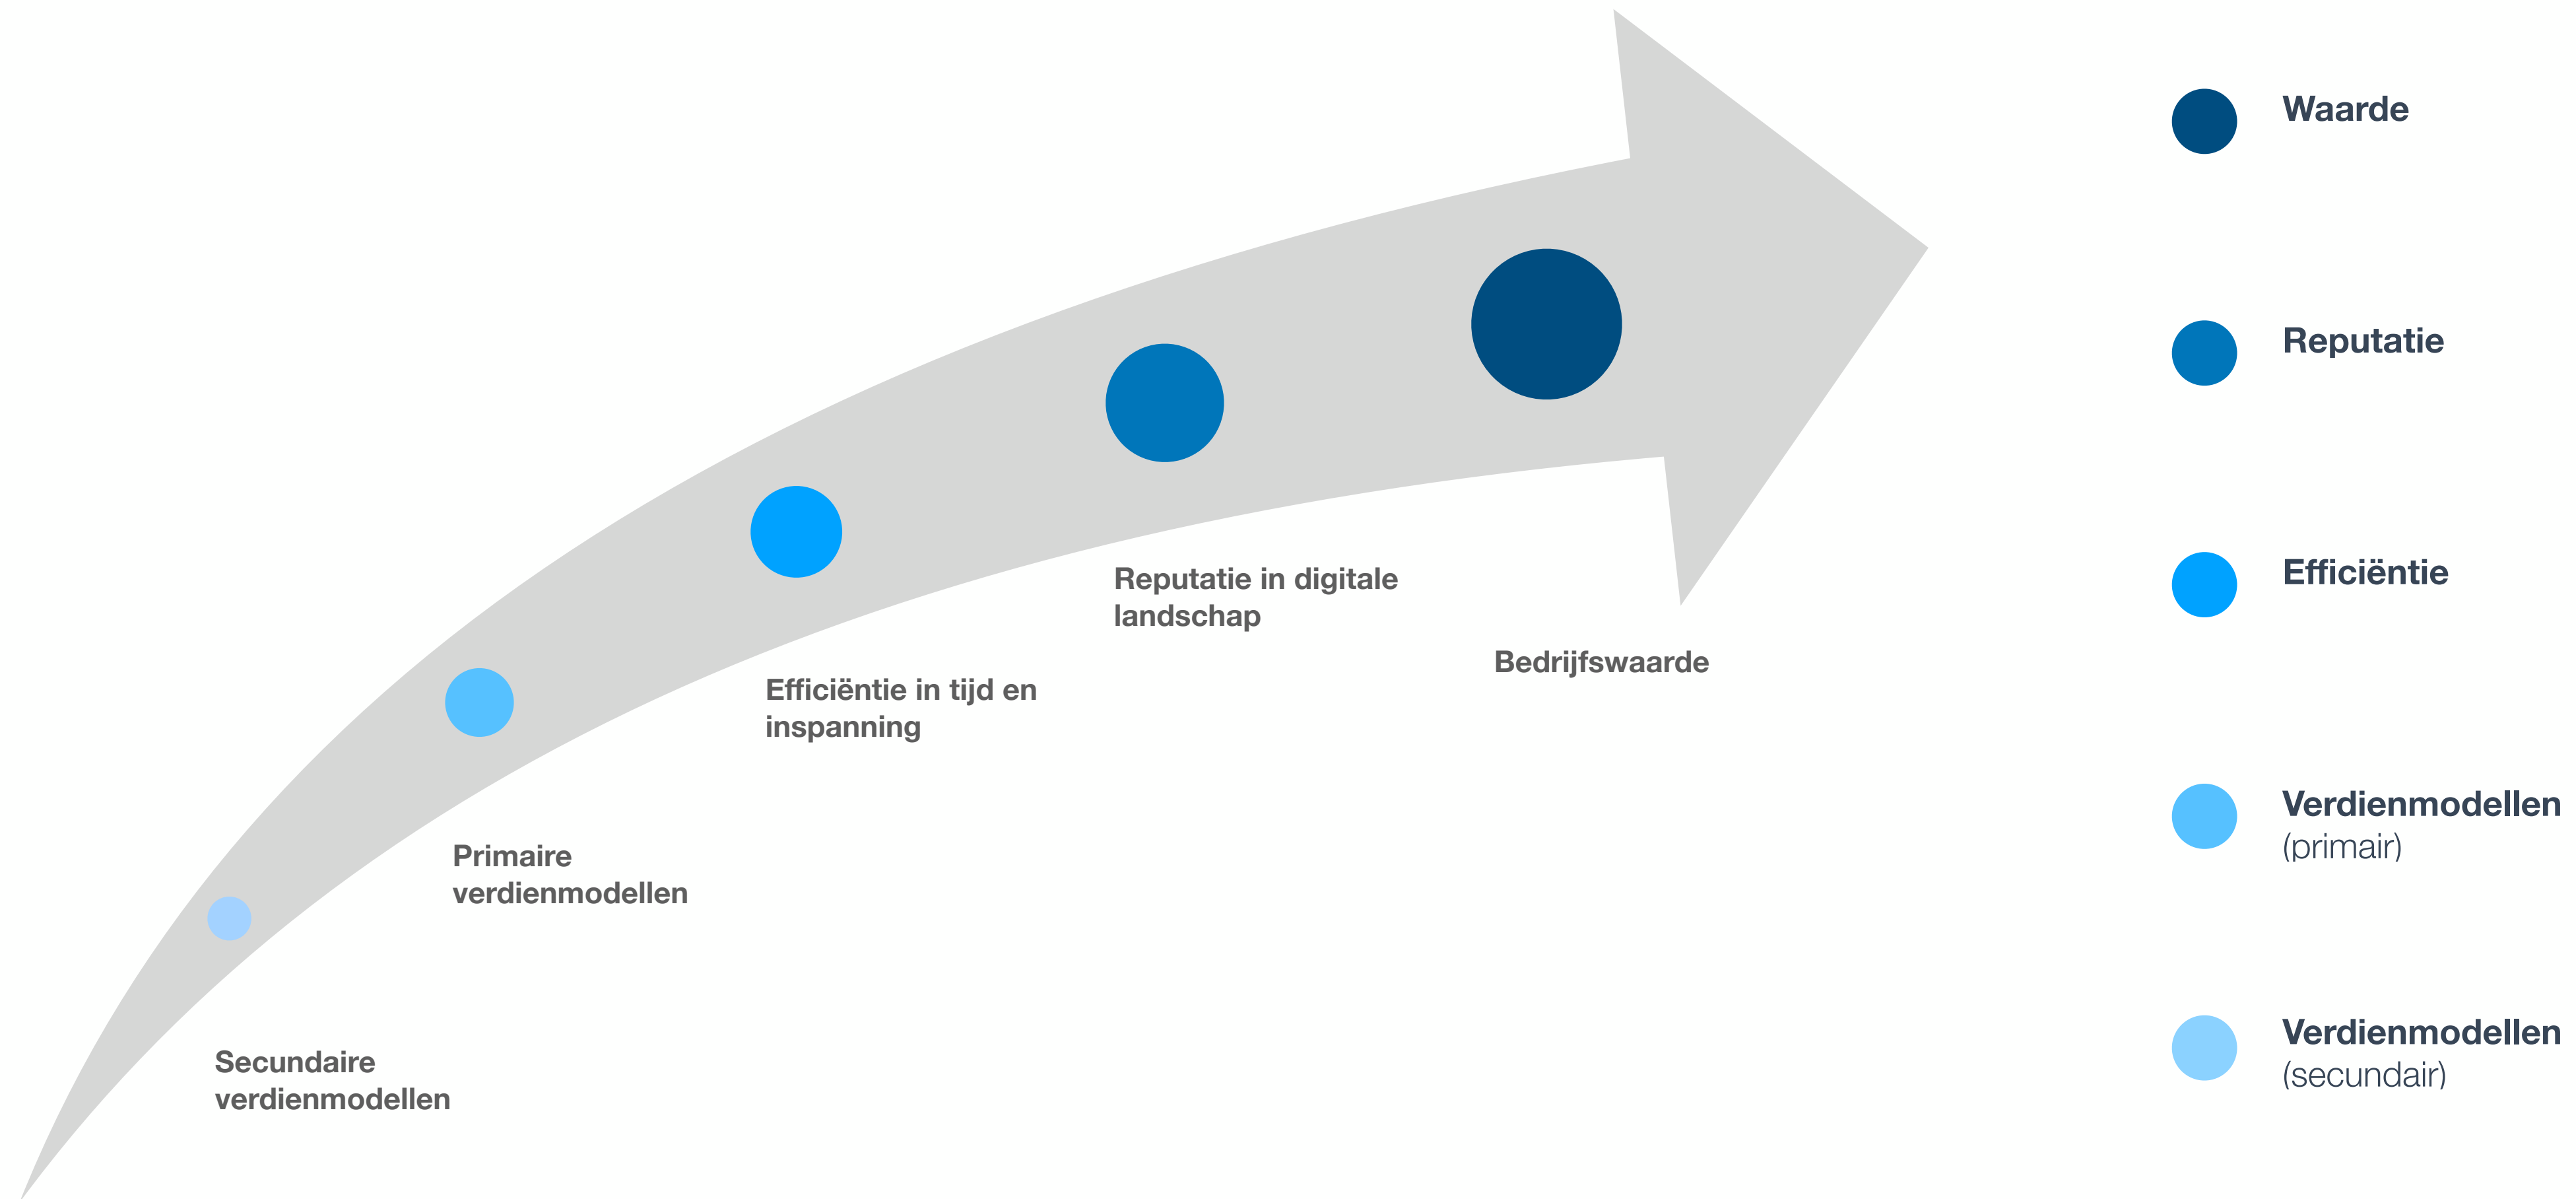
Secundaire verdienmodellen

Primaire verdienmodellen

Efficiëntie in tijd en inspanning

Reputatie in digitale landschap

Bedrijfswaarde

Waarde

Reputatie

Efficiëntie

Verdienmodellen (primair)

Verdienmodellen (secundair)